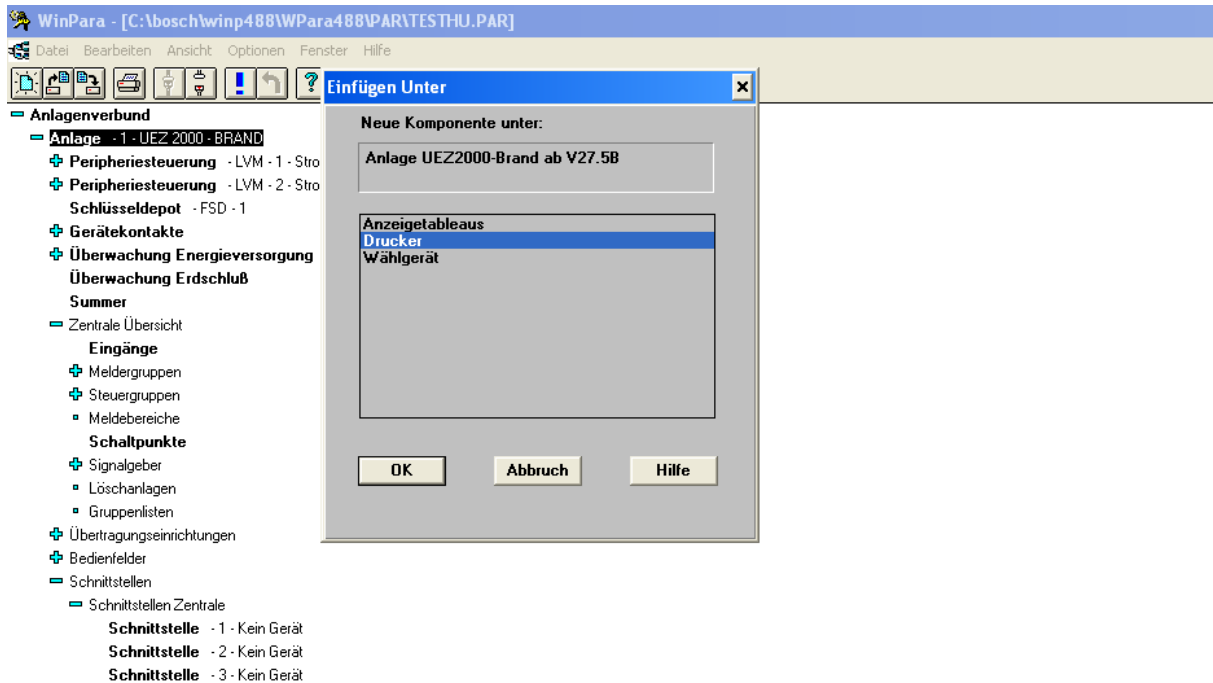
WinPara - [C:\bosch\winp488\WPara488\PAR\TESTHU.PAR]

Datei Bearbeiten Ansicht Optionen Fenster Hilfe

Anlagenverbund
Anlage - 1 - UEZ 2000 - BRAND
Peripheriesteuerung - LVM - 1 - Stro
Peripheriesteuerung - LVM - 2 - Stro
Schlüsseldepot - FSD - 1
Gerätekontakte
Überwachung Energieversorgung
Überwachung Erdschluß
Summer
Zentrale Übersicht
Eingänge
Meldergruppen
Steuergruppen
Meldebereiche
Schaltpunkte
Signalgeber
Löschanlagen
Gruppenlisten
Übertragungseinrichtungen
Bedienfelder
Schnittstellen
Schnittstellen Zentrale
Schnittstelle - 1 - Kein Gerät
Schnittstelle - 2 - Kein Gerät
Schnittstelle - 3 - Kein Gerät

Einfügen Unter

Neue Komponente unter:

Anlage UEZ2000-Brand ab V27.5B

Anzeigetableaus
Drucker
Wählgerät

OK
Abbruch
Hilfe